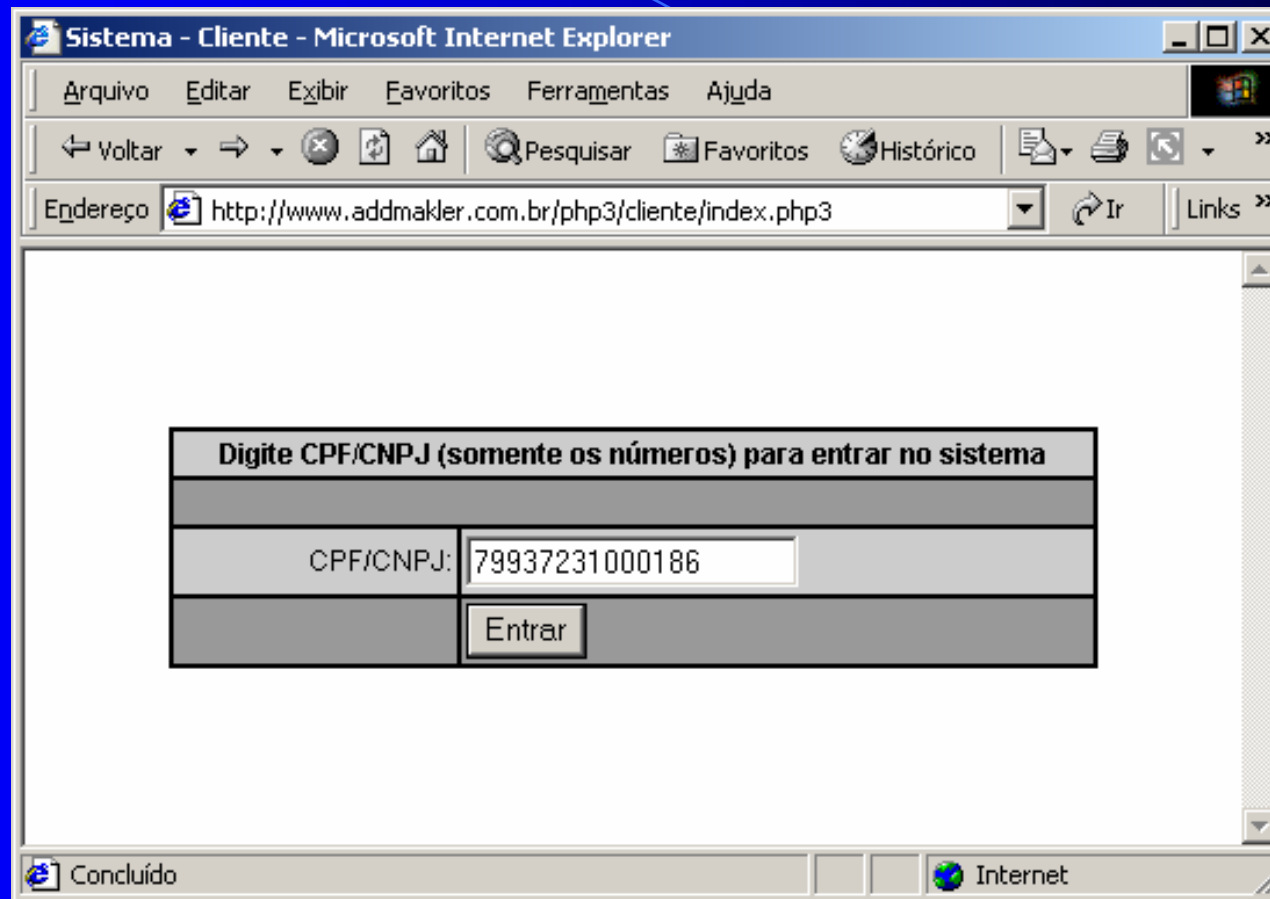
Sistema - Cliente - Microsoft Internet Explorer

Arquivo Editar Exibir Favoritos Ferramentas Ajuda

Voltar Pesquisar Favoritos Histórico

Endereço http://www.addmakler.com.br/php3/cliente/index.php3 Ir Links

| Digite CPF/CNPJ (somente os números) para entrar no sistema | |
|---|---|
| | |
| CPF/CNPJ: | 79937231000186 |
| | Entrar |

Concluído Internet